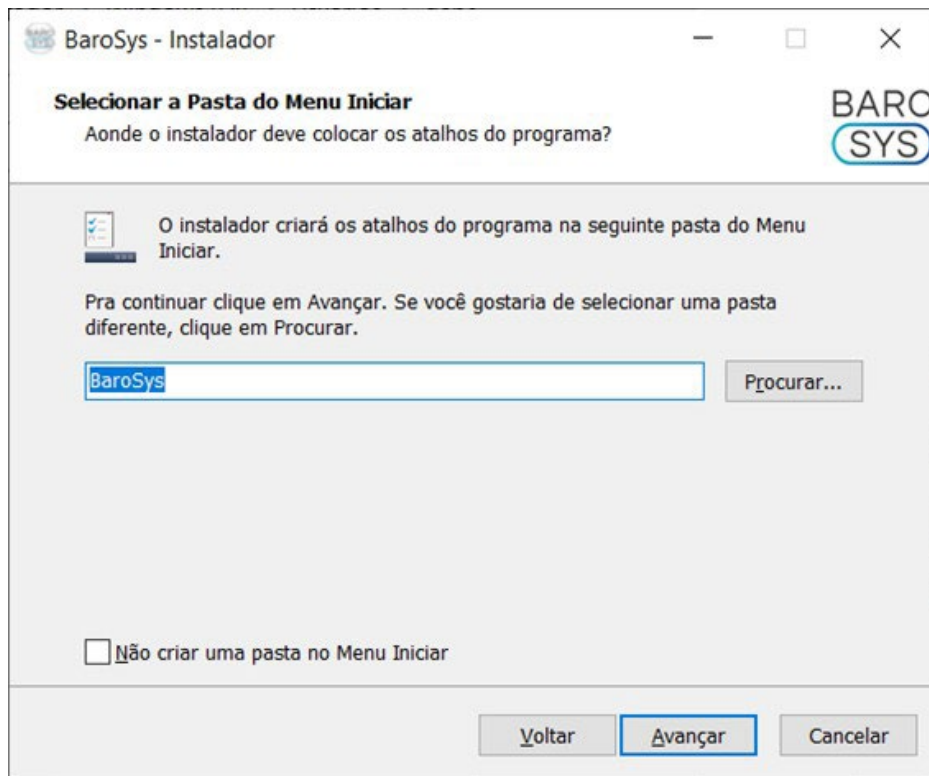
BaroSys - Instalador

Selecionar a Pasta do Menu Iniciar
Aonde o instalador deve colocar os atalhos do programa?

BARO
SYS

O instalador criará os atalhos do programa na seguinte pasta do Menu Iniciar.

Pra continuar clique em Avançar. Se você gostaria de selecionar uma pasta diferente, clique em Procurar.

BaroSys

Procurar...

Não criar uma pasta no Menu Iniciar

Voltar

Avançar

Cancelar